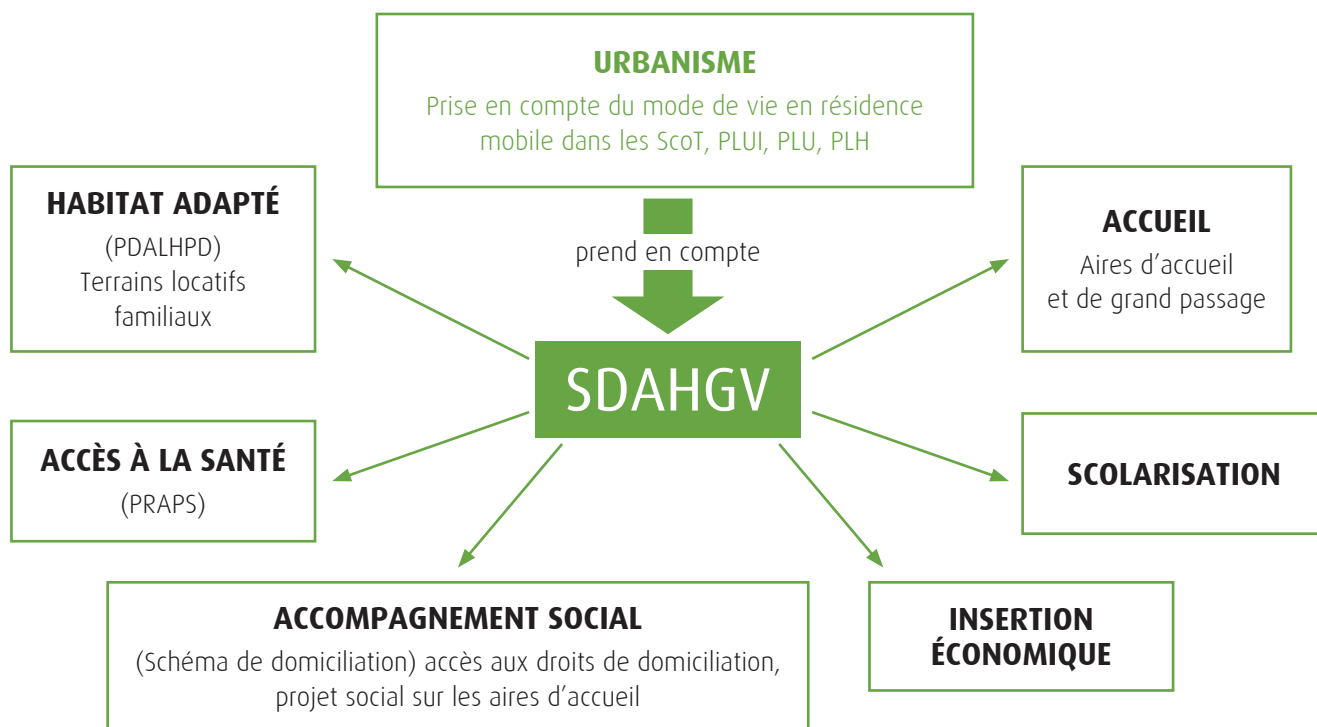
URBANISME
Prise en compte du mode de vie en résidence mobile dans les ScoT, PLUI, PLU, PLH

HABITAT ADAPTÉ
(PDALHPD)
Terrains locatifs familiaux

prend en compte

ACCUEIL
Aires d'accueil et de grand passage

SDAHGV

ACCÈS À LA SANTÉ
(PRAPS)

SCOLARISATION

ACCOMPAGNEMENT SOCIAL
(Schéma de domiciliation) accès aux droits de domiciliation, projet social sur les aires d'accueil

INSERTION ÉCONOMIQUE